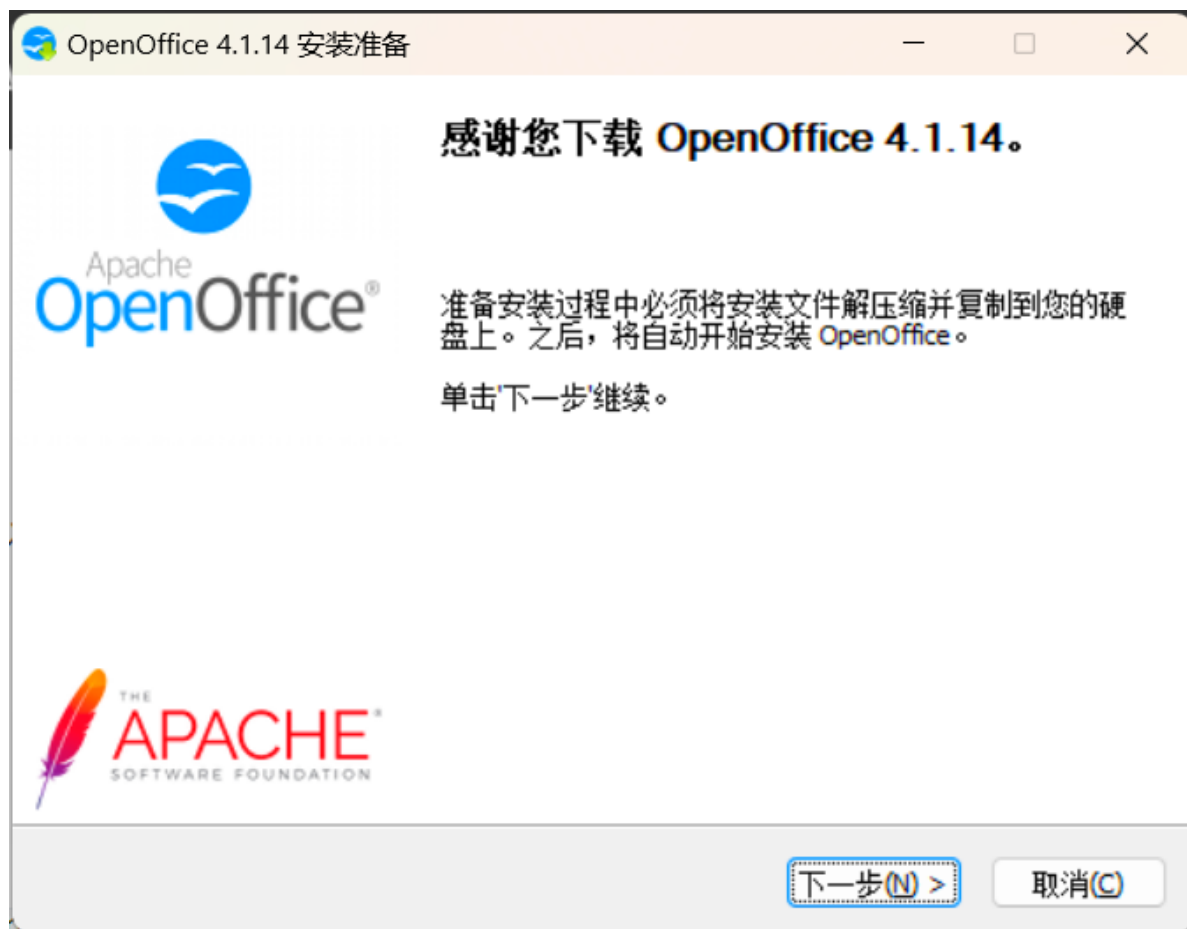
OpenOffice 4.1.14 安装准备

感谢您下载 OpenOffice 4.1.14。

Apache OpenOffice®

准备安装过程中必须将安装文件解压缩并复制到您的硬盘上。之后，将自动开始安装 OpenOffice。

单击'下一步'继续。

THE APACHE® SOFTWARE FOUNDATION

下一步(N) >

取消(C)